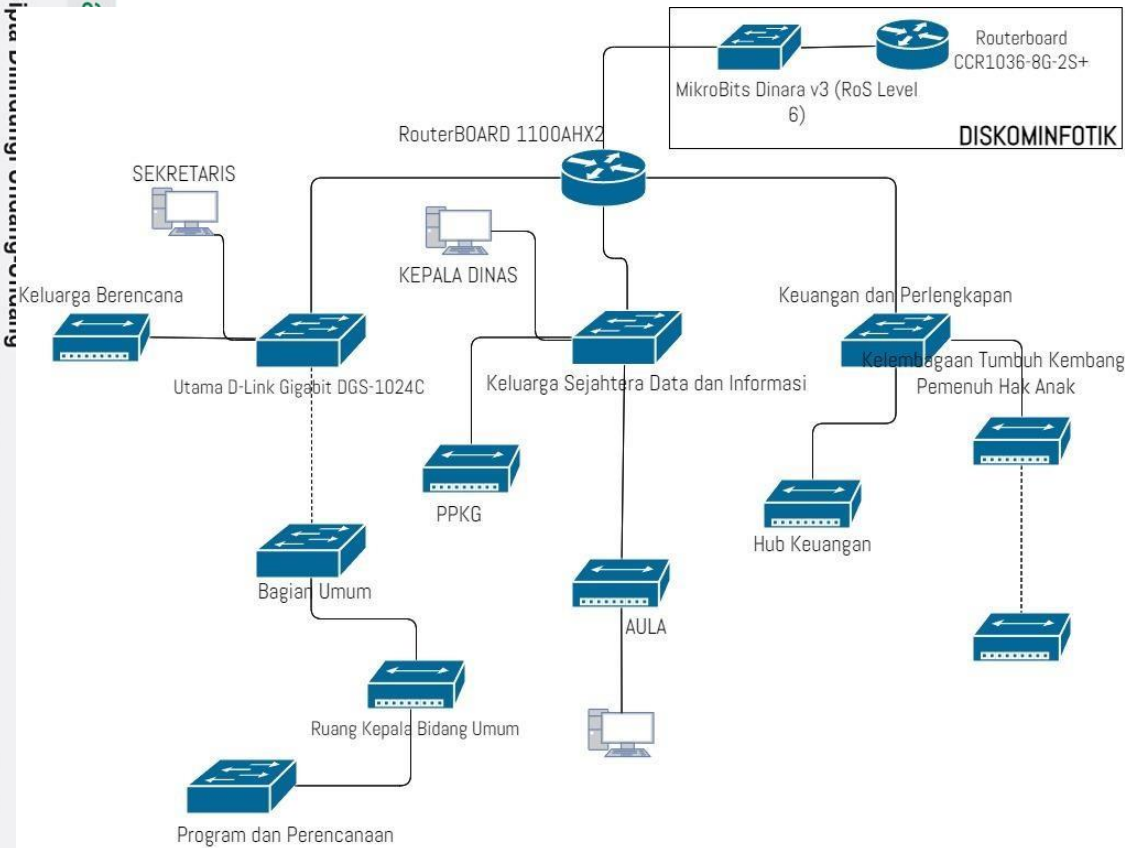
ipta Dilindungi Undang-Undang

Routerboard CCR1036-8G-2S+

MikroBits Dinara v3 (RoS Level 6)

DISKOMINFOTIK

RouterBOARD 1100AHX2

SEKRETARIS

KEPALA DINAS

Keluarga Berencana

Utama D-Link Gigabit DGS-1024C

Keluarga Sejahtera Data dan Informasi

Keuangan dan Perlengkapan

Kelembagaan Tumbuh Kembang Pemenuh Hak Anak

PPKG

Hub Keuangan

Bagian Umum

AULA

Ruang Kepala Bidang Umum

Program dan Perencanaan